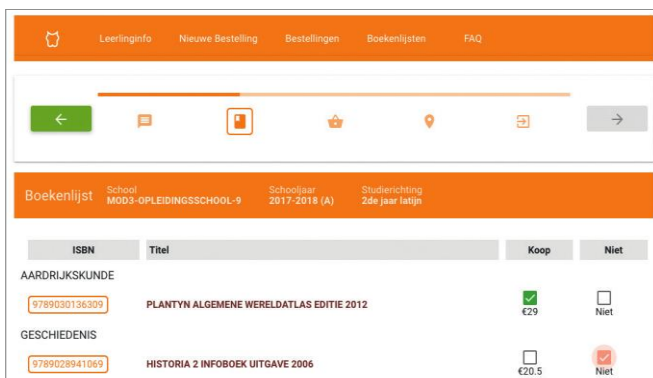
Leerlinginfo Nieuwe Bestelling Bestellingen Boekenlijsten FAQ

Boekenlijst School MOD3-OPLEIDINGSSCHOOL-9 Schooljaar 2017-2018 (A) Studierichting 2de jaar latijn

| ISBN | Titel | Koop | Niet |
|---|---|---|---|
| AARDRIJKSKUNDE | | | |
| 9789030136309 | PLANTYN ALGEMENE WERELDATLAS EDITIE 2012 | €29 | Niet |
| GESCHIEDENIS | | | |
| 9789028941069 | HISTORIA 2 INFOBOEK UITGAVE 2006 | €20.5 | Niet |